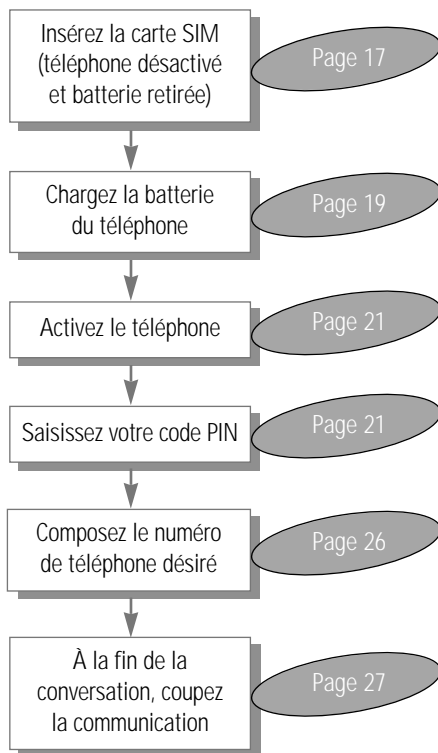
Insérez la carte SIM (téléphone désactivé et batterie retirée)

Page 17

Chargez la batterie du téléphone

Page 19

Activez le téléphone

Page 21

Saisissez votre code PIN

Page 21

Composez le numéro de téléphone désiré

Page 26

À la fin de la conversation, coupez la communication

Page 27